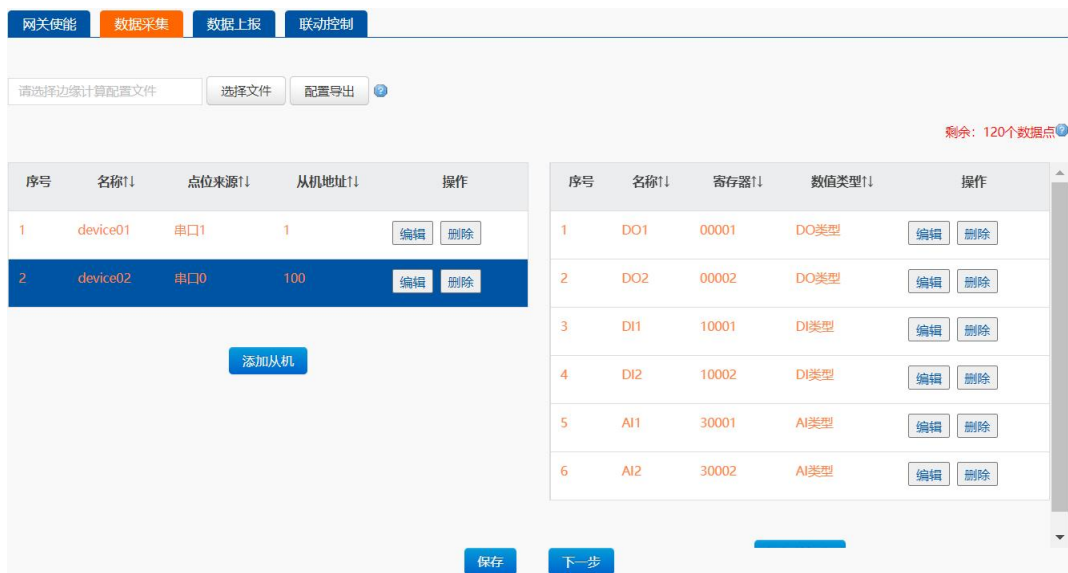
网关使能 数据采集 数据上报 联动控制

请选择边缘计算配置文件 选择文件 配置导出

剩余：120个数据点

| 序号 | 名称↑↓ | 点位来源↑↓ | 从机地址↑↓ | 操作 |
|---|---|---|---|---|
| 1 | device01 | 串口1 | 1 | 编辑 删除 |
| 2 | device02 | 串口0 | 100 | 编辑 删除 |

添加从机

| 序号 | 名称↑↓ | 寄存器↑↓ | 数值类型↑↓ | 操作 |
|---|---|---|---|---|
| 1 | DO1 | 00001 | DO类型 | 编辑 删除 |
| 2 | DO2 | 00002 | DO类型 | 编辑 删除 |
| 3 | DI1 | 10001 | DI类型 | 编辑 删除 |
| 4 | DI2 | 10002 | DI类型 | 编辑 删除 |
| 5 | AI1 | 30001 | AI类型 | 编辑 删除 |
| 6 | AI2 | 30002 | AI类型 | 编辑 删除 |

保存 下一步